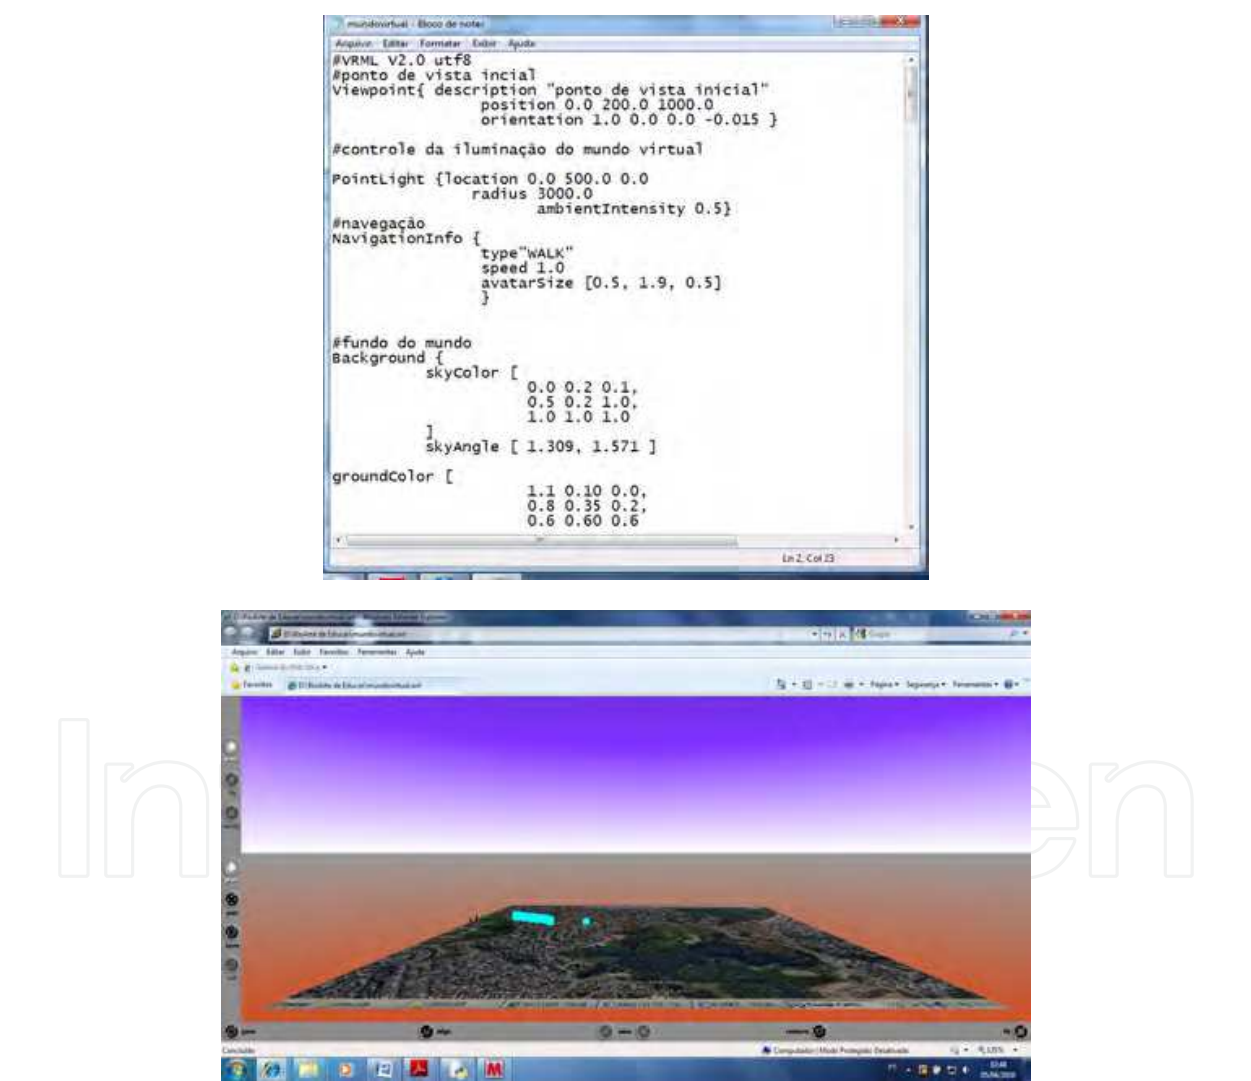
mundovirtual - Bloco de notas
Arquivo Editar Formatar Exibir Ajuda
#VRML V2.0 utf8
#ponto de vista incial
Viewpoint{ description "ponto de vista inicial"
position 0.0 200.0 1000.0
orientation 1.0 0.0 0.0 -0.015 }

#controle da iluminação do mundo virtual

PointLight {location 0.0 500.0 0.0
radius 3000.0
ambientIntensity 0.5}
#navegação
NavigationInfo {
type"WALK"
speed 1.0
avatarSize [0.5, 1.9, 0.5]
}

#fundo do mundo
Background {
skyColor [
0.0 0.2 0.1,
0.5 0.2 1.0,
1.0 1.0 1.0
]
skyAngle [ 1.309, 1.571 ]

groundColor [
1.1 0.10 0.0,
0.8 0.35 0.2,
0.6 0.60 0.6
Ln 2, Col 23

Arquivo Editar Exibir Favoritos Ferramentas Ajuda
Favoritos
Página Segurança Ferramentas
Concluído
Computador | Modo Protegido: Desativado
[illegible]